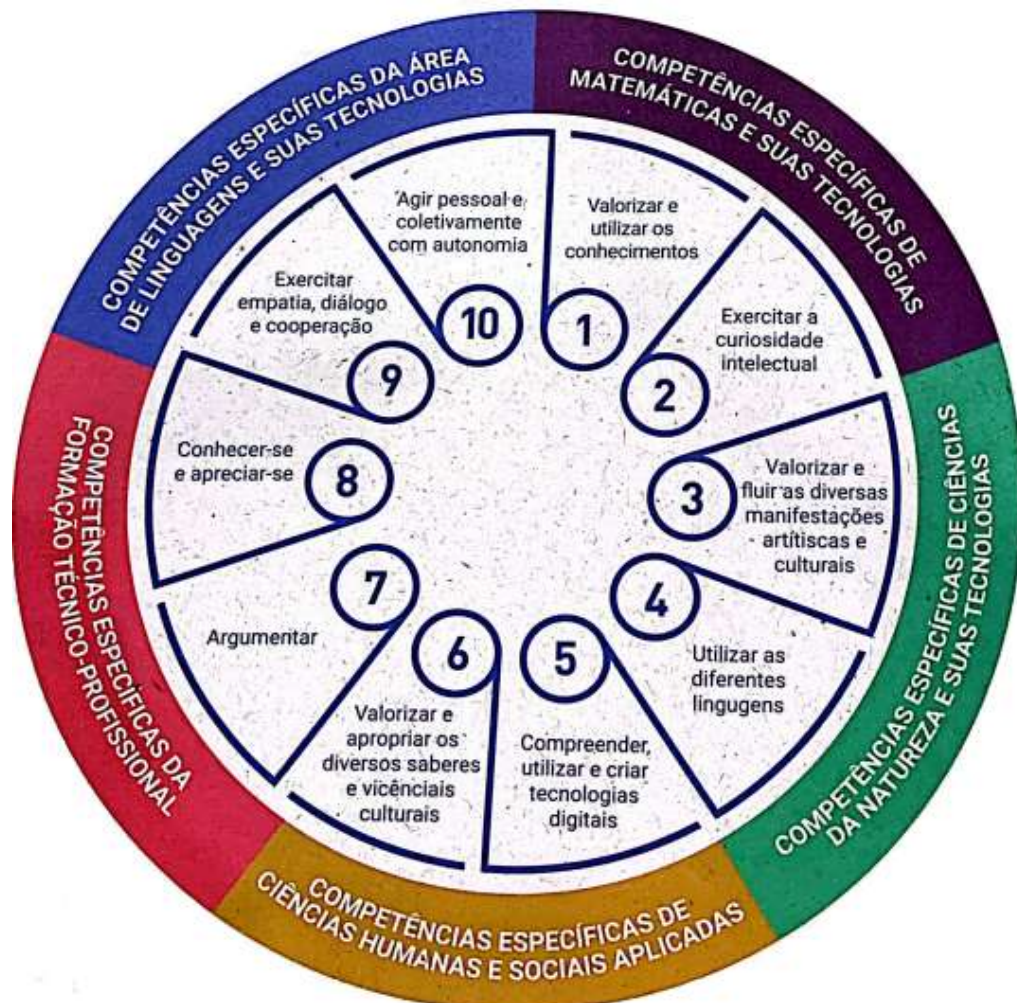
COMPETÊNCIAS ESPECÍFICAS DA ÁREA DE LINGUAGENS E SUAS TECNOLOGIAS

COMPETÊNCIAS ESPECÍFICAS DE MATEMÁTICAS E SUAS TECNOLOGIAS

COMPETÊNCIAS ESPECÍFICAS DE CIÊNCIAS DA NATUREZA E SUAS TECNOLOGIAS

COMPETÊNCIAS ESPECÍFICAS DE CIÊNCIAS HUMANAS E SOCIAIS APLICADAS

COMPETÊNCIAS ESPECÍFICAS DA FORMAÇÃO TÉCNICO-PROFISSIONAL

1
Valorizar e utilizar os conhecimentos

2
Exercitar a curiosidade intelectual

3
Valorizar e fluir as diversas manifestações artítiscas e culturais

4
Utilizar as diferentes lingugens

5
Compreender, utilizar e criar tecnologias digitais

6
Valorizar e apropriar os diversos saberes e vicênciais culturais

7
Argumentar

8
Conhecer-se e apreciar-se

9
Exercitar empatia, diálogo e cooperação

10
Agir pessoal e coletivamente com autonomia